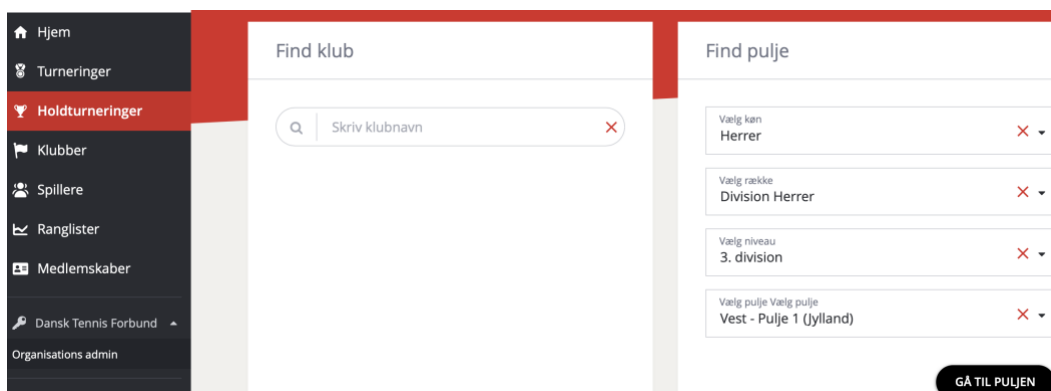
Hjem
Turneringer
Holdturneringer
Klubber
Spillere
Ranglister
Medlemskaber
Dansk Tennis Forbund
Organisations admin

Find klub

Skriv klubnavn

Find pulje

Vælg køn
Herrer

Vælg række
Division Herrer

Vælg niveau
3. division

Vælg pulje Vælg pulje
Vest - Pulje 1 (Jylland)

GÅ TIL PULJEN